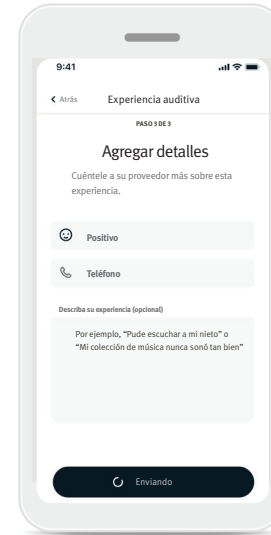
9:41

Atrás

Experiencia auditiva

PASO 3 DE 3

Agregar detalles

Cuéntele a su proveedor más sobre esta experiencia.

Positivo

Teléfono

Describa su experiencia (opcional)

Por ejemplo, "Pude escuchar a mi nieto" o "Mi colección de música nunca sonó tan bien"

Enviando